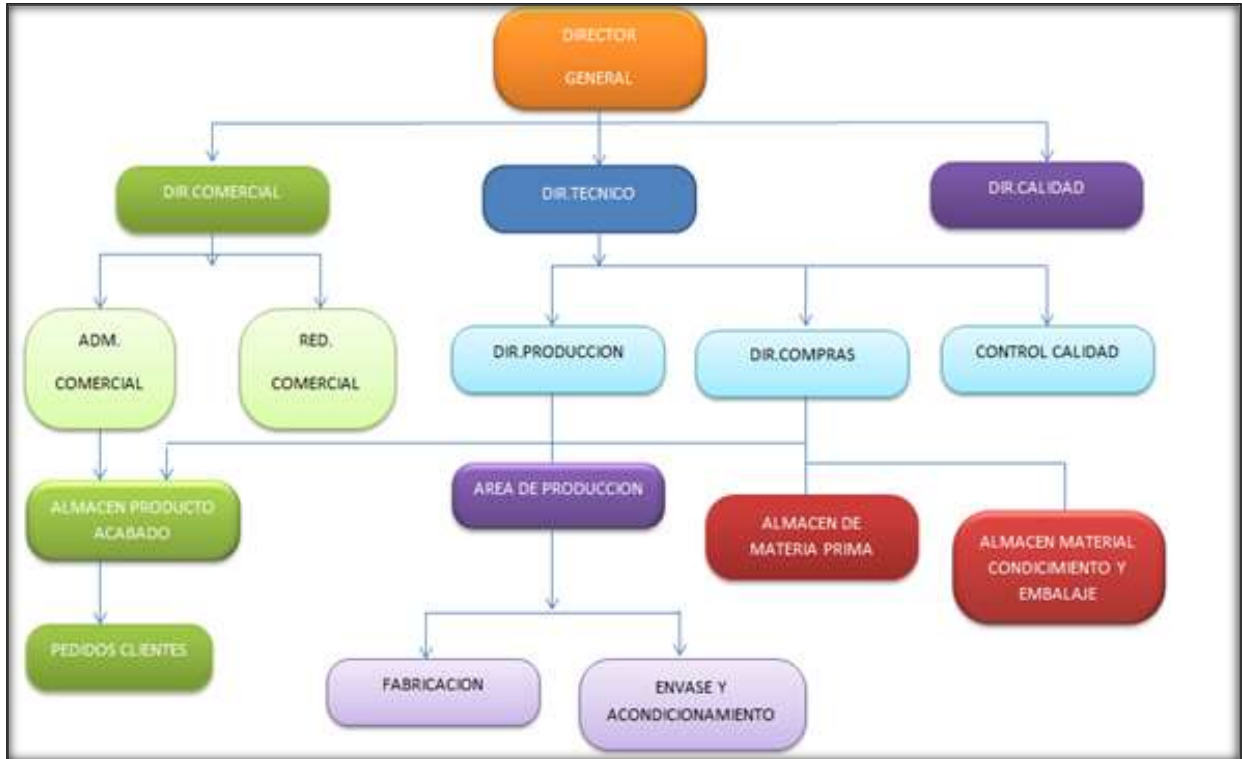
DIRECTOR

GENERAL

DIR.COMERCIAL

DIR.TECNICO

DIR.CALIDAD

ADM.

COMERCIAL

RED.

COMERCIAL

DIR.PRODUCCION

DIR.COMPRAS

CONTROL CALIDAD

ALMACEN PRODUCTO ACABADO

AREA DE PRODUCCION

ALMACEN DE MATERIA PRIMA

ALMACEN MATERIAL CONDICIMIENTO Y EMBALAJE

PEDIDOS CLIENTES

FABRICACION

ENVASE Y ACONDICIONAMIENTO